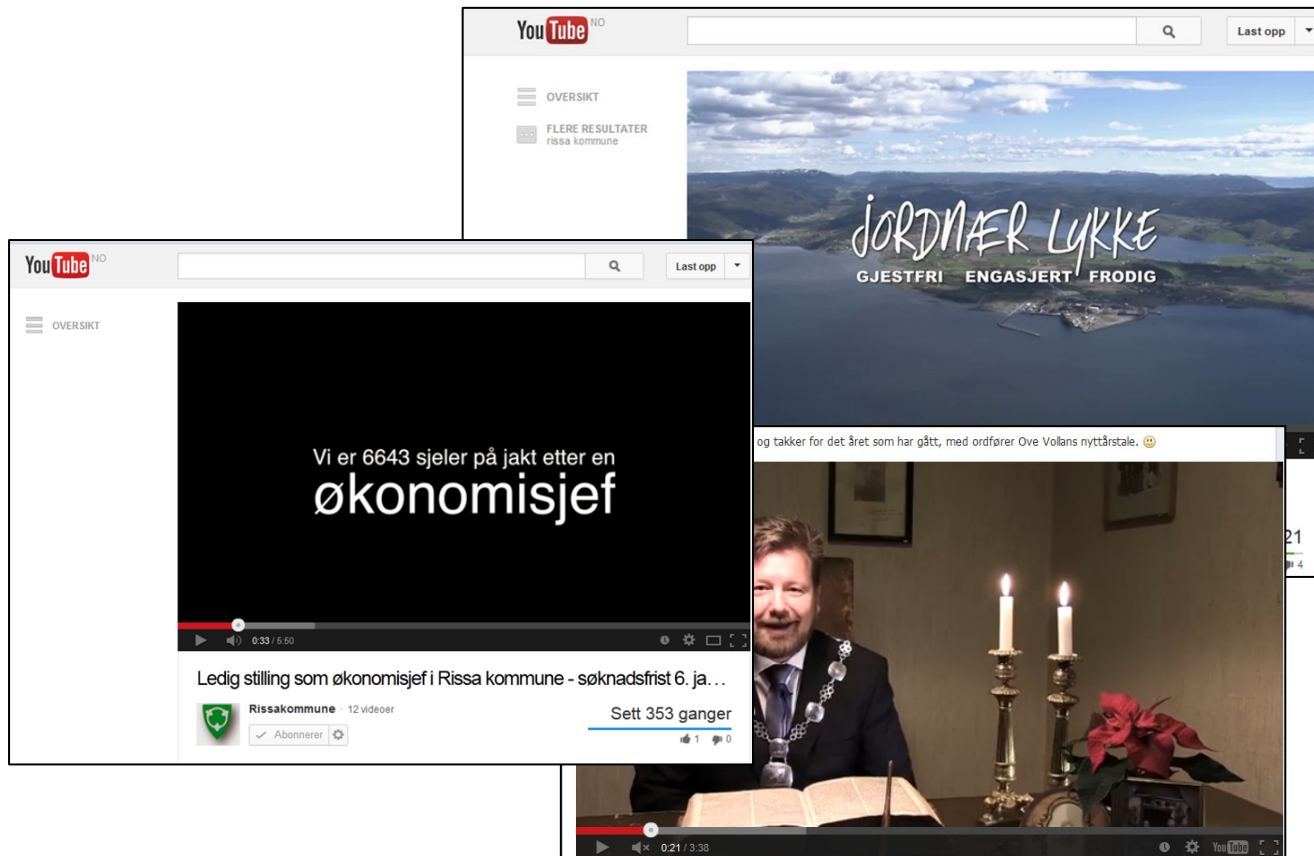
YouTube NO

Last opp

OVERSIKT

FLERE RESULTATER
rissa kommune

JORDNÆR LYKKE
GJESTFRI ENGASJERT FRODIG

21
4

YouTube NO

Last opp

OVERSIKT

Vi er 6643 sjeler på jakt etter en
økonomisjef

0:33 / 5:50

Ledig stilling som økonomisjef i Rissa kommune - søknadsfrist 6. ja…

Rissakommune · 12 videoer

Abonnerer

Sett 353 ganger

1 0

og takker for det året som har gått, med ordfører Ove Vollans nyttårstale.

0:21 / 3:38

YouTube